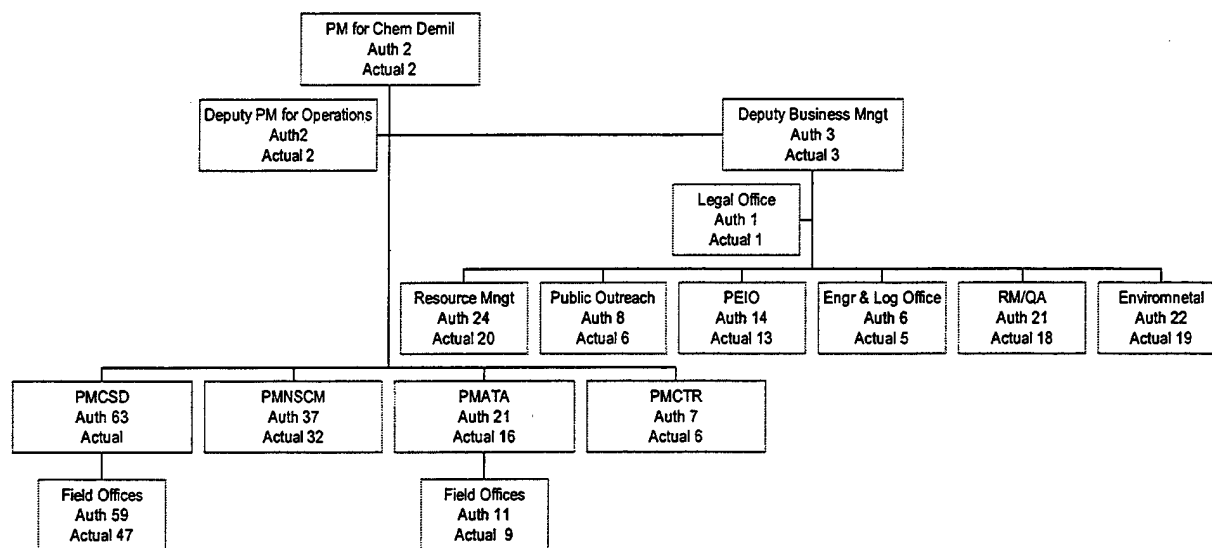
PM for Chem Demil
Auth 2
Actual 2

Deputy PM for Operations
Auth2
Actual 2

Deputy Business Mngt
Auth 3
Actual 3

Legal Office
Auth 1
Actual 1

Resource Mngt
Auth 24
Actual 20

Public Outreach
Auth 8
Actual 6

PEIO
Auth 14
Actual 13

Engr & Log Office
Auth 6
Actual 5

RM/QA
Auth 21
Actual 18

Enviromnetal
Auth 22
Actual 19

PMCSD
Auth 63
Actual

PMNSCM
Auth 37
Actual 32

PMATA
Auth 21
Actual 16

PMCTR
Auth 7
Actual 6

Field Offices
Auth 59
Actual 47

Field Offices
Auth 11
Actual 9